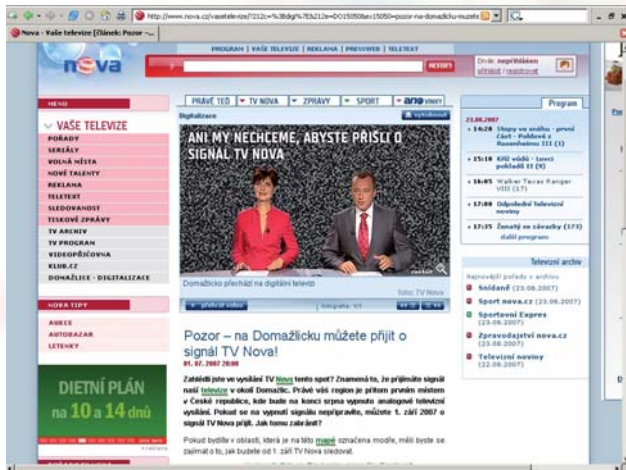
http://www.nova.cz/vasetelevize/?212c=%3Bdg%7E%212e=DO15050&ex15050=pozor-na-domazlicku-muzete

Nova - Vaše televize [Článek: Pozor ...

PROGRAM | VAŠE TELEVIZE | REKLAMA | PRESSWEB | TELETEXT

nova

Dnes: nepřihlášen
přihlásit | registrovat

MENU

VAŠE TELEVIZE
POŘADY
SERIÁLY
VOLNÁ MÍSTA
NOVÉ TALENTY
REKLAMA
TELETEXT
SLEDOVANOST
TISKOVÉ ZPRÁVY
TV ARCHIV
TV PROGRAM
VIDEOPŮJČOVNA
KLUB.CZ
DOMAŽLICE - DIGITALIZACE

NOVA TIPY
ANKETA
AUTOBAZAR
LETENKY

DIETNÍ PLÁN
na 10 a 14 dnů

PRÁVĚ TEĎ | TV NOVA | ZPRÁVY | SPORT | ano

Digitalizace

ANI MY NECHCEME, ABYSTE PŘIŠLI O SIGNÁL TV NOVA

Domažlicko přechází na digitální televizi

Foto: TV Nova

přehrát video

fotografie: 1/1

Pozor – na Domažlicku můžete přijít o signál TV Nova!

01. 07. 2007 20:00

Zahlédli jste ve vysílání TV Nova tento spot? Znamená to, že přijímáte signál naší televize v okolí Domažlic. Právě váš region je přitom prvním místem v České republice, kde bude na konci srpna vypnuto analogové televizní vysílání. Pokud se na vypnutí signálu nepřipravíte, můžete 1. září 2007 o signál TV Nova přijít. Jak tomu zabránit?

Pokud bydlíte v oblasti, která je na této mapě označena modře, měli byste se zajímat o to, jak budete od 1. září TV Nova sledovat.

Program

23.08.2007
14:20 Stopy ve sněhu - první část - Poldové z Rosenheimu III (I)
15:10 Kříž vůdů - Lovci pokladů II (9)
16:05 Walker Texas Ranger VIII (17)
17:00 Odpolední Televizní noviny
17:35 Ženatý se závazky (173)
další program

Televizní archiv

Nejnovější pořady v archivu
Snídaně (23.08.2007)
Sport nova.cz (23.08.2007)
Sportovní Expres (23.08.2007)
Zpravodajství nova.cz (23.08.2007)
Televizní noviny (22.08.2007)